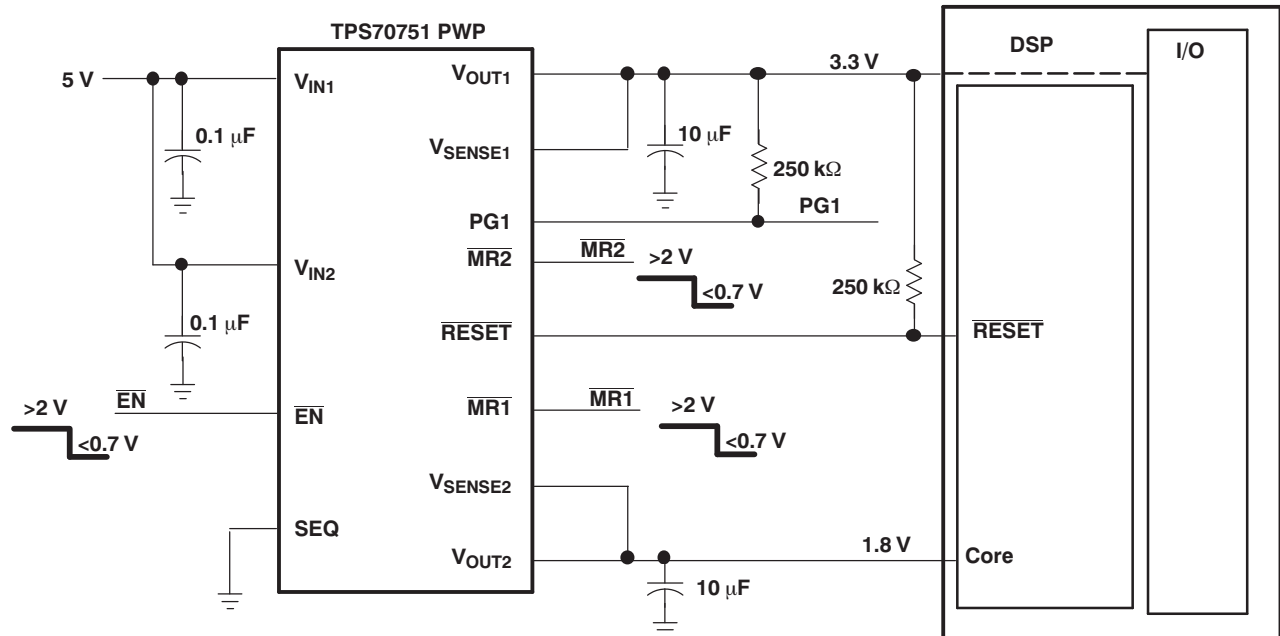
TPS70751 PWP

DSP

I/O

5 V

$V_{IN1}$

$V_{OUT1}$

3.3 V

0.1 μF

$V_{SENSE1}$

10 μF

250 kΩ

PG1

PG1

$V_{IN2}$

$\overline{MR2}$

$\overline{MR2}$

>2 V

<0.7 V

250 kΩ

0.1 μF

$\overline{RESET}$

$\overline{RESET}$

>2 V

$\overline{EN}$

$\overline{EN}$

$\overline{MR1}$

$\overline{MR1}$

>2 V

<0.7 V

<0.7 V

$V_{SENSE2}$

SEQ

$V_{OUT2}$

1.8 V

Core

10 μF